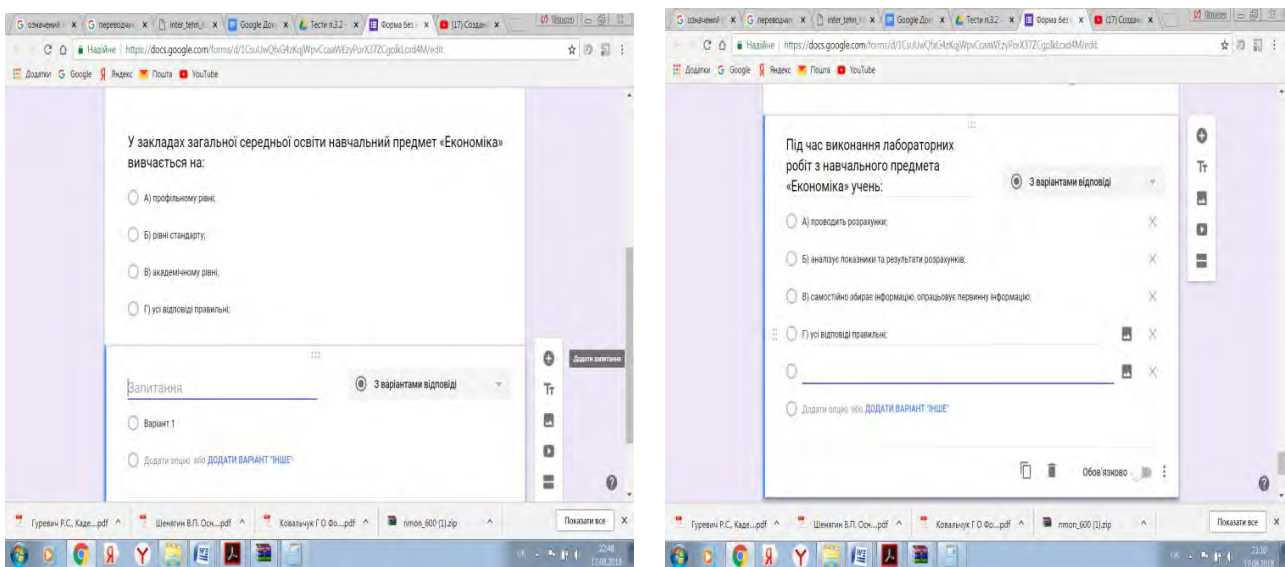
G означений | G перекладач | inter_tehn | Google Доку | Тести п.3.2 | Форма без | (17) Створ

Надійне | https://docs.google.com/forms/d/1CsuUwQfxG4zKqjWpvCoaaWEzyPsrX37ZCgplkLcxd4M/edit

Додатки G Google Яндекс Пошта YouTube

У закладах загальної середньої освіти навчальний предмет «Економіка» вивчається на:

А) профільному рівні;

Б) рівні стандарту;

В) академічному рівні;

Г) усі відповіді правильні;

Запитання

З варіантами відповіді

Варіант 1

Додати опцію або ДОДАТИ ВАРІАНТ "ІНШЕ"

Додати запитання

Гуревич Р.С., Каде....pdf | Шенигин В.П. Осн....pdf | Ковальчук Г О Фо....pdf | nmon_600 (1).zip | Показати все

22:46 17.08.2018

G означений | G перекладач | inter_tehn | Google Доку | Тести п.3.2 | Форма без | (17) Створ

Надійне | https://docs.google.com/forms/d/1CsuUwQfxG4zKqjWpvCoaaWEzyPsrX37ZCgplkLcxd4M/edit

Додатки G Google Яндекс Пошта YouTube

Під час виконання лабораторних робіт з навчального предмета «Економіка» учень:

З варіантами відповіді

А) проводить розрахунки;

Б) аналізує показники та результати розрахунків;

В) самостійно збирає інформацію, опрацьовує первинну інформацію;

Г) усі відповіді правильні;

Додати опцію або ДОДАТИ ВАРІАНТ "ІНШЕ"

Обов'язково

Гуревич Р.С., Каде....pdf | Шенигин В.П. Осн....pdf | Ковальчук Г О Фо....pdf | nmon_600 (1).zip | Показати все

23:00 17.08.2018